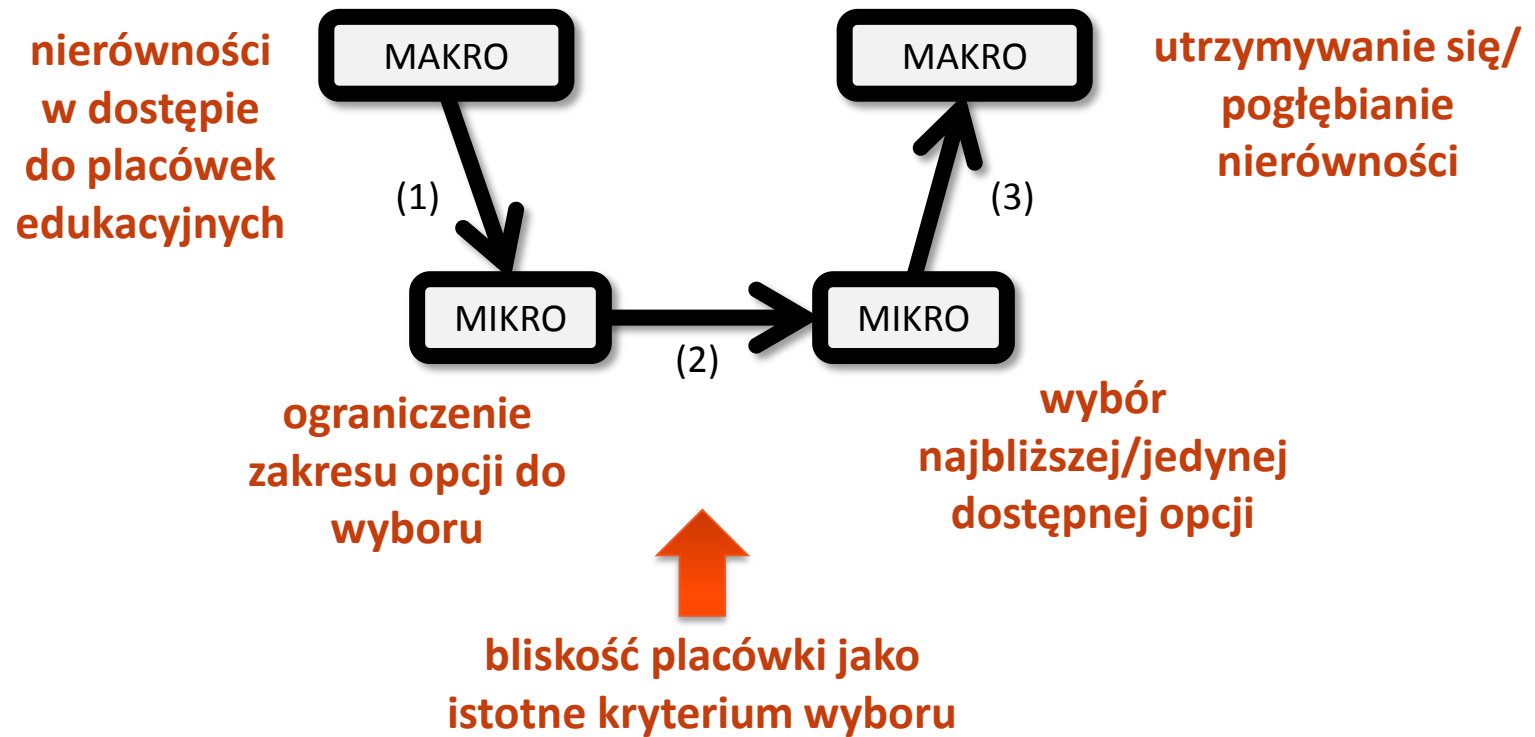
nierówności w dostępie do placówek edukacyjnych

MAKRO

(1)

MIKRO

(2)

MIKRO

(3)

MAKRO

utrzymywanie się/ pogłębianie nierówności

ograniczenie zakresu opcji do wyboru

wybór najbliższej/jedynej dostępnej opcji

bliskość placówki jako istotne kryterium wyboru